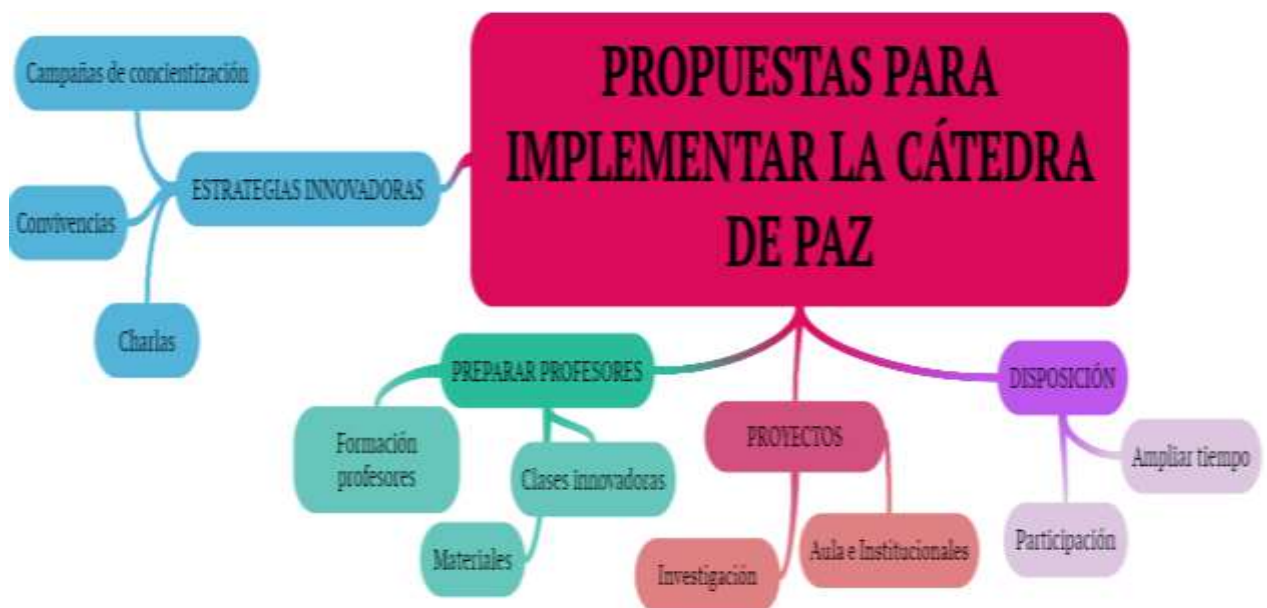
PROPUESTAS PARA IMPLEMENTAR LA CÁTEDRA DE PAZ

ESTRATEGIAS INNOVADORAS

Campañas de concientización

Convivencias

Charlas

PREPARAR PROFESORES

Formación profesores

Clases innovadoras

Materiales

PROYECTOS

Investigación

Aula e Institucionales

DISPOSICIÓN

Ampliar tiempo

Participación